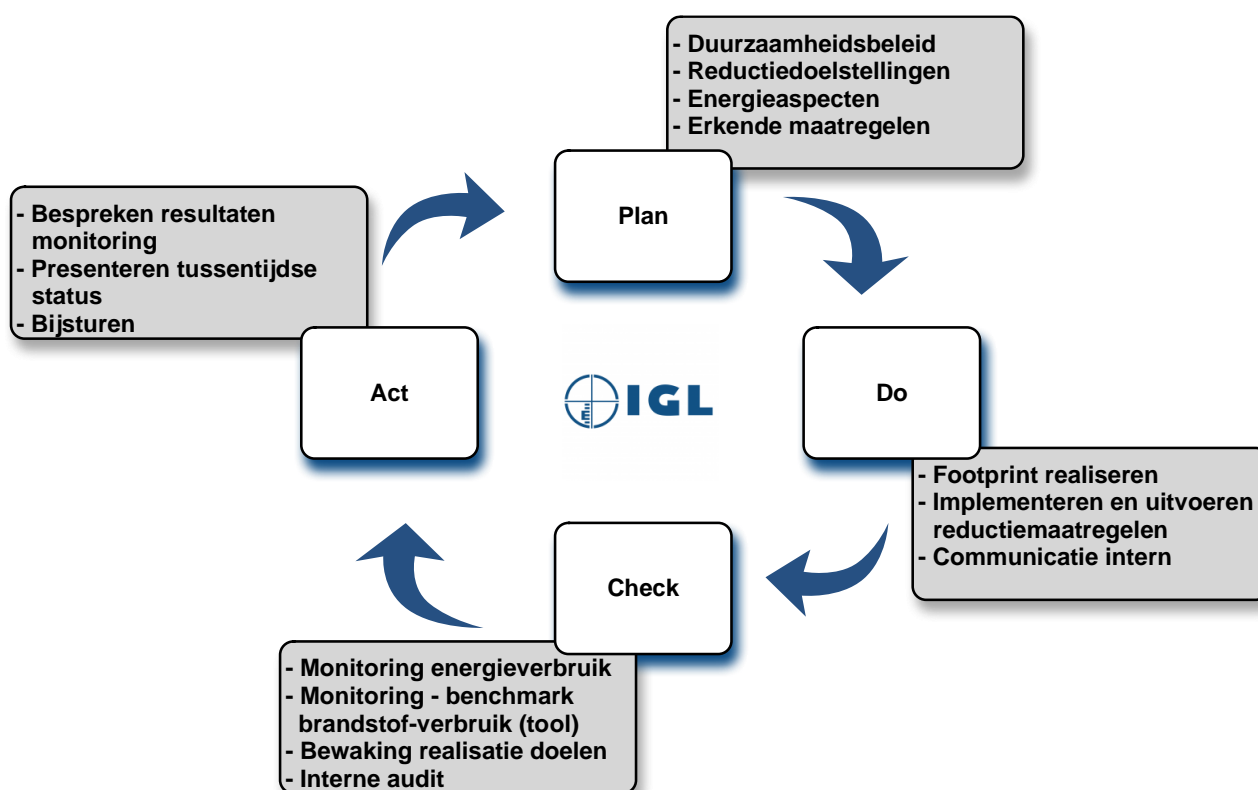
- Duurzaamheidsbeleid
- Reductiedoelstellingen
- Energieaspecten
- Erkende maatregelen

Plan

Do

- Footprint realiseren
- Implementeren en uitvoeren reductiemaatregelen
- Communicatie intern

Check

- Monitoring energieverbruik
- Monitoring - benchmark brandstof-verbruik (tool)
- Bewaking realisatie doelen
- Interne audit

Act

- Bespreken resultaten monitoring
- Presenteren tussentijdse status
- Bijsturen

IGL